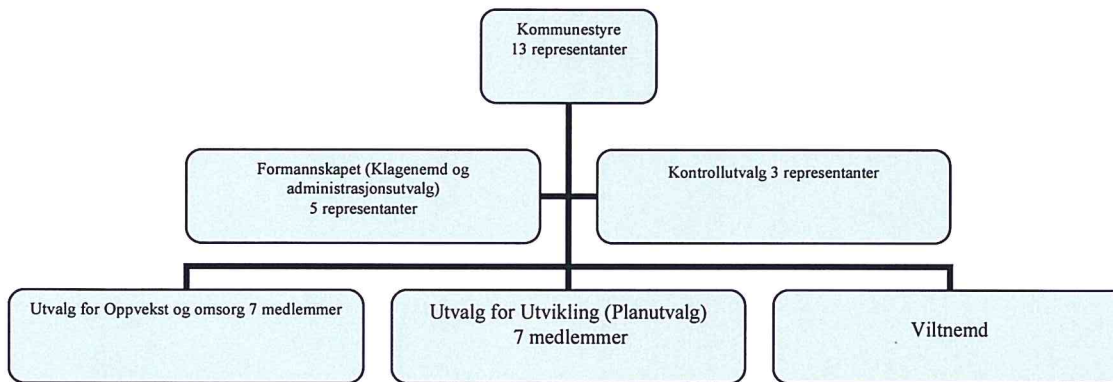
Kommunestyre
13 representanter

Formannskapet (Klagenemd og administrasjonsutvalg)
5 representanter

Kontrollutvalg 3 representanter

Utvalg for Oppvekst og omsorg 7 medlemmer

Utvalg for Utvikling (Planutvalg)
7 medlemmer

Viltnemd